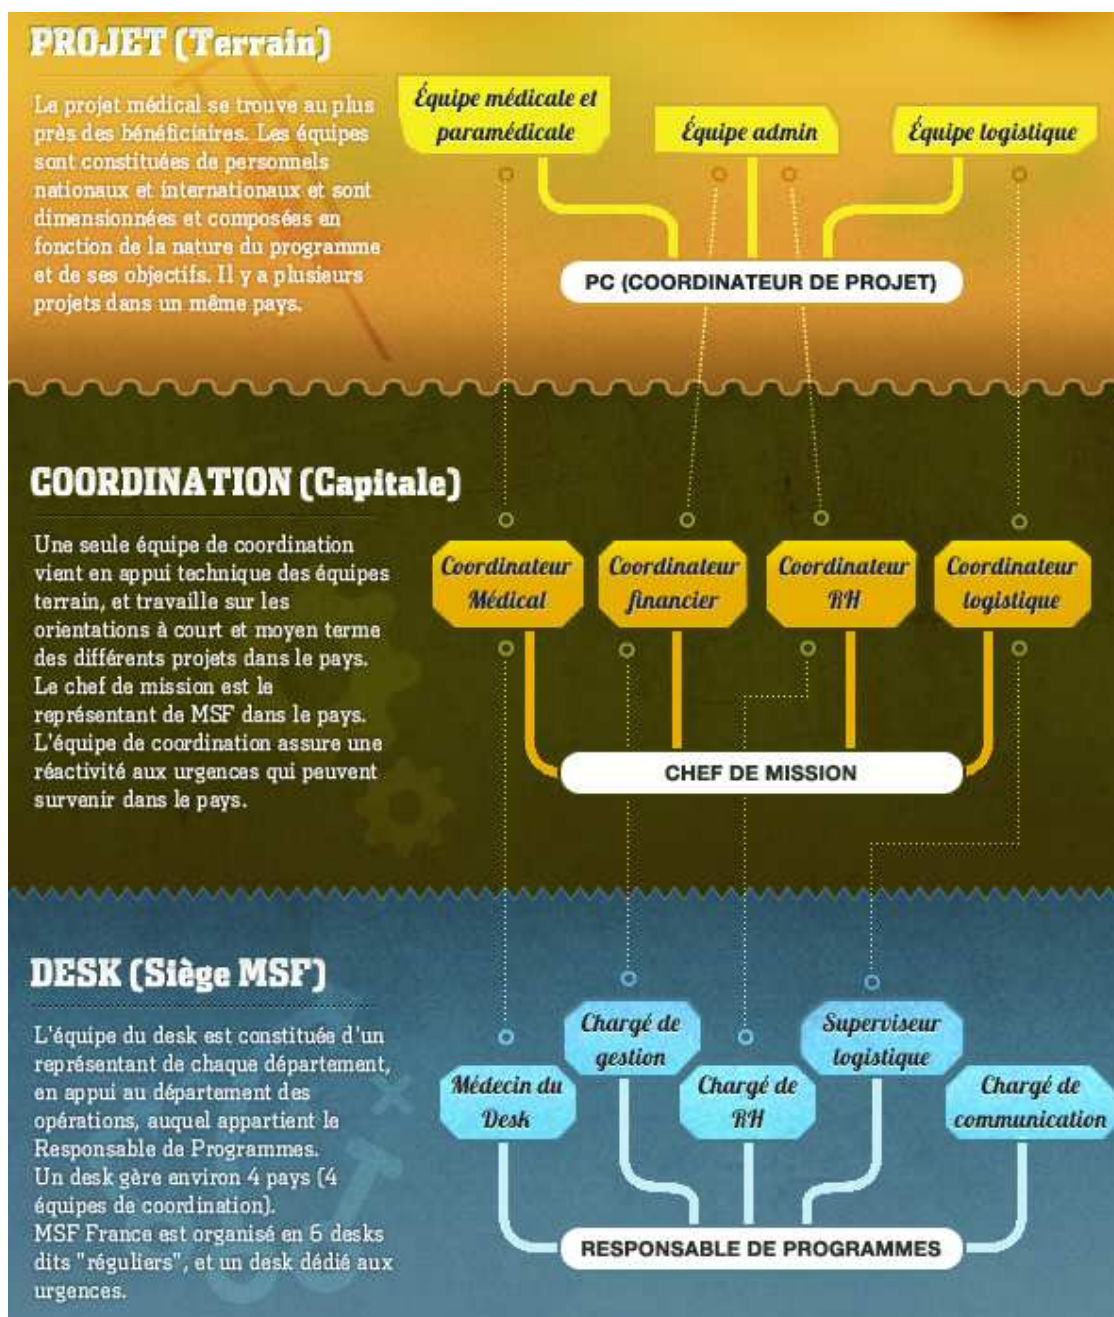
PROJET (Terrain)

Le projet médical se trouve au plus près des bénéficiaires. Les équipes sont constituées de personnels nationaux et internationaux et sont dimensionnées et composées en fonction de la nature du programme et de ses objectifs. Il y a plusieurs projets dans un même pays.

Équipe médicale et paramédicale

Équipe admin

Équipe logistique

PC (COORDINATEUR DE PROJET)

COORDINATION (Capitale)

Une seule équipe de coordination vient en appui technique des équipes terrain, et travaille sur les orientations à court et moyen terme des différents projets dans le pays. Le chef de mission est le représentant de MSF dans le pays. L'équipe de coordination assure une réactivité aux urgences qui peuvent survenir dans le pays.

Coordinateur Médical

Coordinateur financier

Coordinateur RH

Coordinateur logistique

CHEF DE MISSION

DESK (Siège MSF)

L'équipe du desk est constituée d'un représentant de chaque département, en appui au département des opérations, auquel appartient le Responsable de Programmes.
Un desk gère environ 4 pays (4 équipes de coordination).
MSF France est organisé en 6 desks dits "réguliers", et un desk dédié aux urgences.

Chargé de gestion

Superviseur logistique

Médecin du Desk

Chargé de RH

Chargé de communication

RESPONSABLE DE PROGRAMMES